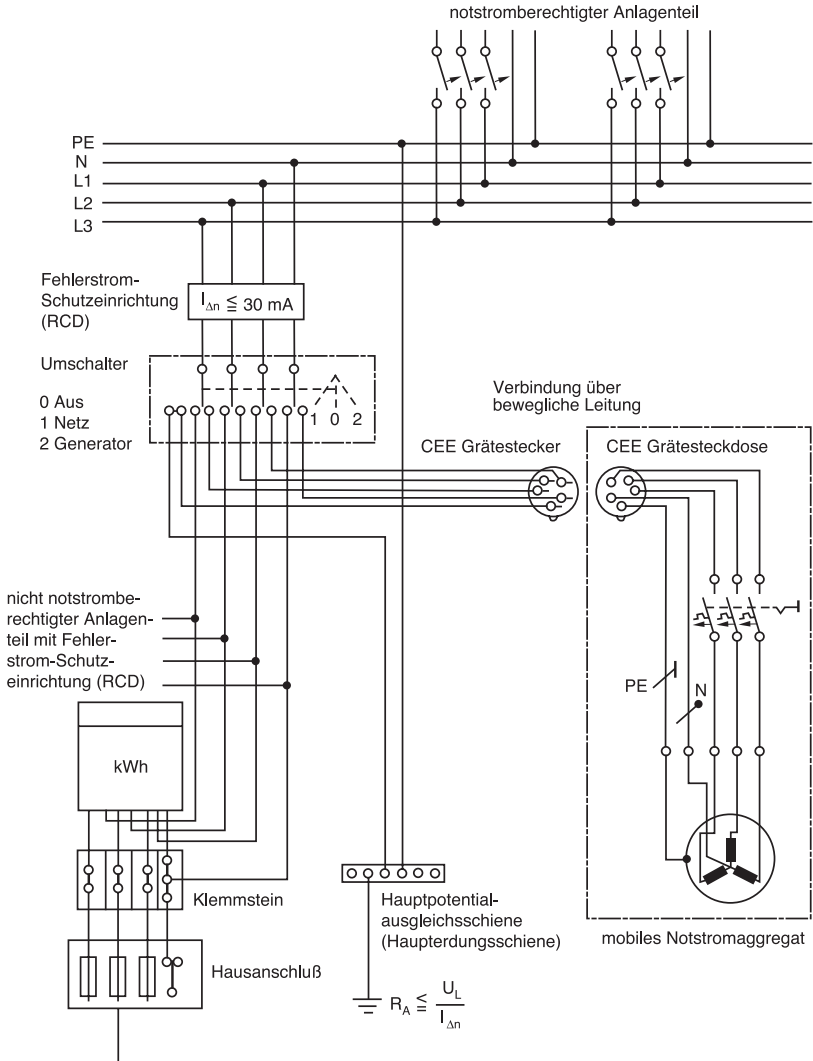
notstromberechtigter Anlagenteil

PE
N
L1
L2
L3

Fehlerstrom-Schutzeinrichtung (RCD)

$I_{\Delta n} \leqq 30$ mA

Umschalter

0 Aus
1 Netz
2 Generator

1 0 2

Verbindung über bewegliche Leitung

CEE Grätestecker

CEE Grätesteckdose

nicht notstromberechtigter Anlagenteil mit Fehlerstrom-Schutzeinrichtung (RCD)

PE

N

kWh

Klemmstein

Hauptpotentialausgleichsschiene (Haupterdungsschiene)

mobiles Notstromaggregat

Hausanschluß

$R_A \leqq \frac{U_L}{I_{\Delta n}}$